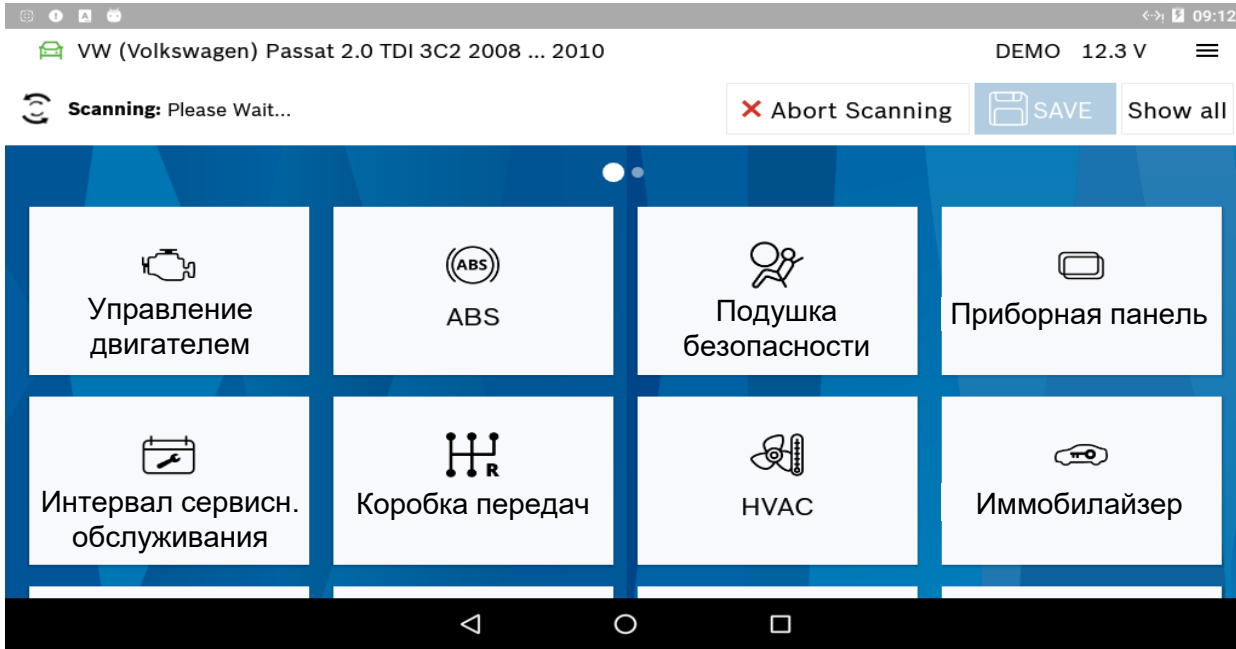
09:12

VW (Volkswagen) Passat 2.0 TDI 3C2 2008 ... 2010

DEMO 12.3 V

Scanning: Please Wait...

Abort Scanning

SAVE

Show all

Управление двигателем

ABS

ABS

Подушка безопасности

Приборная панель

Интервал сервисн. обслуживания

R

Коробка передач

HVAC

Иммобилайзер